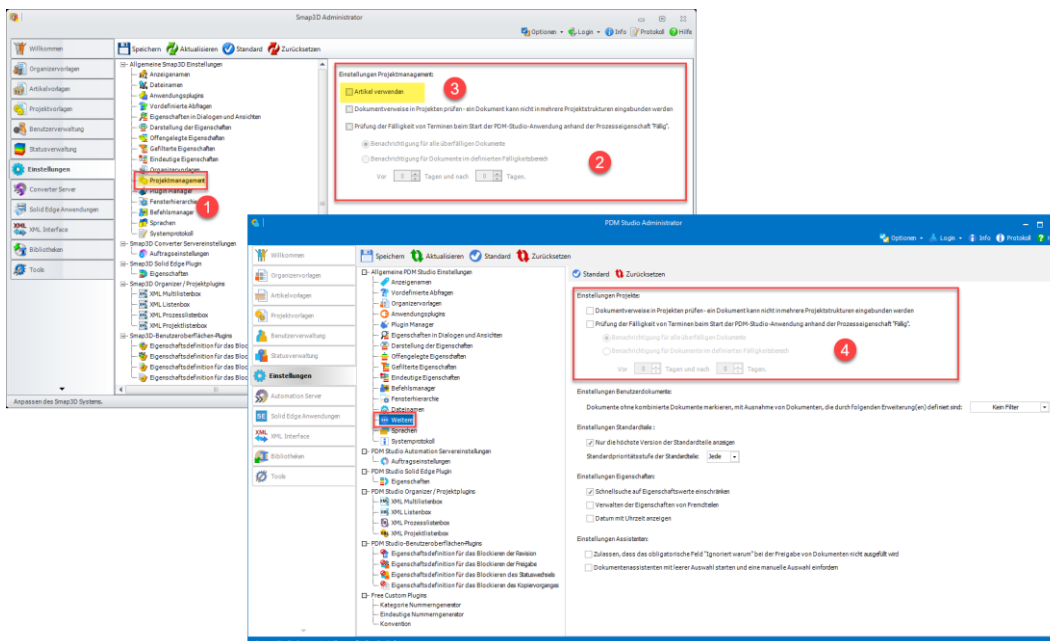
Smap3D Administrator

Optionen • Login • Info Protokoll Hilfe

Willkommen
Organizervorlagen
Artikelvorlagen
Projektvorlagen
Benutzerverwaltung
Statusverwaltung
Einstellungen
Converter Server
Solid Edge Anwendungen
XML Interface
Bibliotheken
Tools

Speichern Aktualisieren Standard Zurücksetzen

Allgemeine Smap3D Einstellungen
Anzeigenamen
Dateinamen
Anwendungsplugins
Vordefinierte Abfragen
Eigenschaften in Dialogen und Ansichten
Darstellung der Eigenschaften
Offengelegte Eigenschaften
Gefilterte Eigenschaften
Eindeutige Eigenschaften
Organizervorlagen
Projektmanagement
Plugin Manager
Fensterhierarchie
Befehlsmanager
Sprachen
Systemprotokoll
Smap3D Converter Servereinstellungen
Auftragseinstellungen
Smap3D Solid Edge Plugin
Eigenschaften
Smap3D Organizer / Projektplugins
XML Multilistbox
XML Listenbox
XML Prozesslistenbox
XML Projektlistenbox
Smap3D-Benutzeroberflächen-Plugins
Eigenschaftsdefinition für das Bloc
Eigenschaftsdefinition für das Bloc
Eigenschaftsdefinition für das Bloc
Eigenschaftsdefinition für das Bloc

Einstellungen Projektmanagement:
Artikel verwenden
Dokumentverweise in Projekten prüfen - ein Dokument kann nicht in mehrere Projektstrukturen eingebunden werden
Prüfung der Fälligkeit von Terminen beim Start der PDM-Studio-Anwendung anhand der Prozesseigenschaft "Fällig".
Benachrichtigung für alle überfälligen Dokumente
Benachrichtigung für Dokumente im definierten Fälligkeitsbereich
Vor 0 Tagen und nach 0 Tagen.

1
2
3

Anpassen des Smap3D Systems.

PDM Studio Administrator

Optionen • Login • Info Protokoll

Willkommen
Organizervorlagen
Artikelvorlagen
Projektvorlagen
Benutzerverwaltung
Statusverwaltung
Einstellungen
Automation Server
Solid Edge Anwendungen
XML Interface
Bibliotheken
Tools

Speichern Aktualisieren Standard Zurücksetzen

Allgemeine PDM Studio Einstellungen
Anzeigenamen
Vordefinierte Abfragen
Organizervorlagen
Anwendungsplugins
Plugin Manager
Eigenschaften in Dialogen und Ansichten
Darstellung der Eigenschaften
Offengelegte Eigenschaften
Gefilterte Eigenschaften
Eindeutige Eigenschaften
Befehlsmanager
Fensterhierarchie
Dateinamen
Weitere
Sprachen
Systemprotokoll
PDM Studio Automation Servereinstellungen
Auftragseinstellungen
PDM Studio Solid Edge Plugin
Eigenschaften
PDM Studio Organizer / Projektplugins
XML Multilistbox
XML Listenbox
XML Prozesslistenbox
XML Projektlistenbox
PDM Studio-Benutzeroberflächen-Plugins
Eigenschaftsdefinition für das Blockieren der Revision
Eigenschaftsdefinition für das Blockieren der Freigabe
Eigenschaftsdefinition für das Blockieren des Statuswechsels
Eigenschaftsdefinition für das Blockieren des Kopiervorgangs
Free Custom Plugins
Kategorie Nummerngenerator
Eindeutige Nummerngenerator
Konvention

Standard Zurücksetzen

Einstellungen Projekte:
Dokumentverweise in Projekten prüfen - ein Dokument kann nicht in mehrere Projektstrukturen eingebunden werden
Prüfung der Fälligkeit von Terminen beim Start der PDM-Studio-Anwendung anhand der Prozesseigenschaft "Fällig".
Benachrichtigung für alle überfälligen Dokumente
Benachrichtigung für Dokumente im definierten Fälligkeitsbereich
Vor 0 Tagen und nach 0 Tagen.

4

Einstellungen Benutzerdokumente:
Dokumente ohne kombinierte Dokumente markieren, mit Ausnahme von Dokumenten, die durch folgenden Erweiterung(en) definiert sind: Kein Filter

Einstellungen Standardteile:
Nur die höchste Version der Standardteile anzeigen
Standardprioritätsstufe der Standardteile: Jede

Einstellungen Eigenschaften:
Schnellsuche auf Eigenschaftswerte einschränken
Verwalten der Eigenschaften von Fremdteilen
Datum mit Uhrzeit anzeigen

Einstellungen Assistenten:
Zulassen, dass das obligatorische Feld "Ignoriert warum" bei der Freigabe von Dokumenten nicht ausgefüllt wird
Dokumentenassistenten mit leerer Auswahl starten und eine manuelle Auswahl einfordern